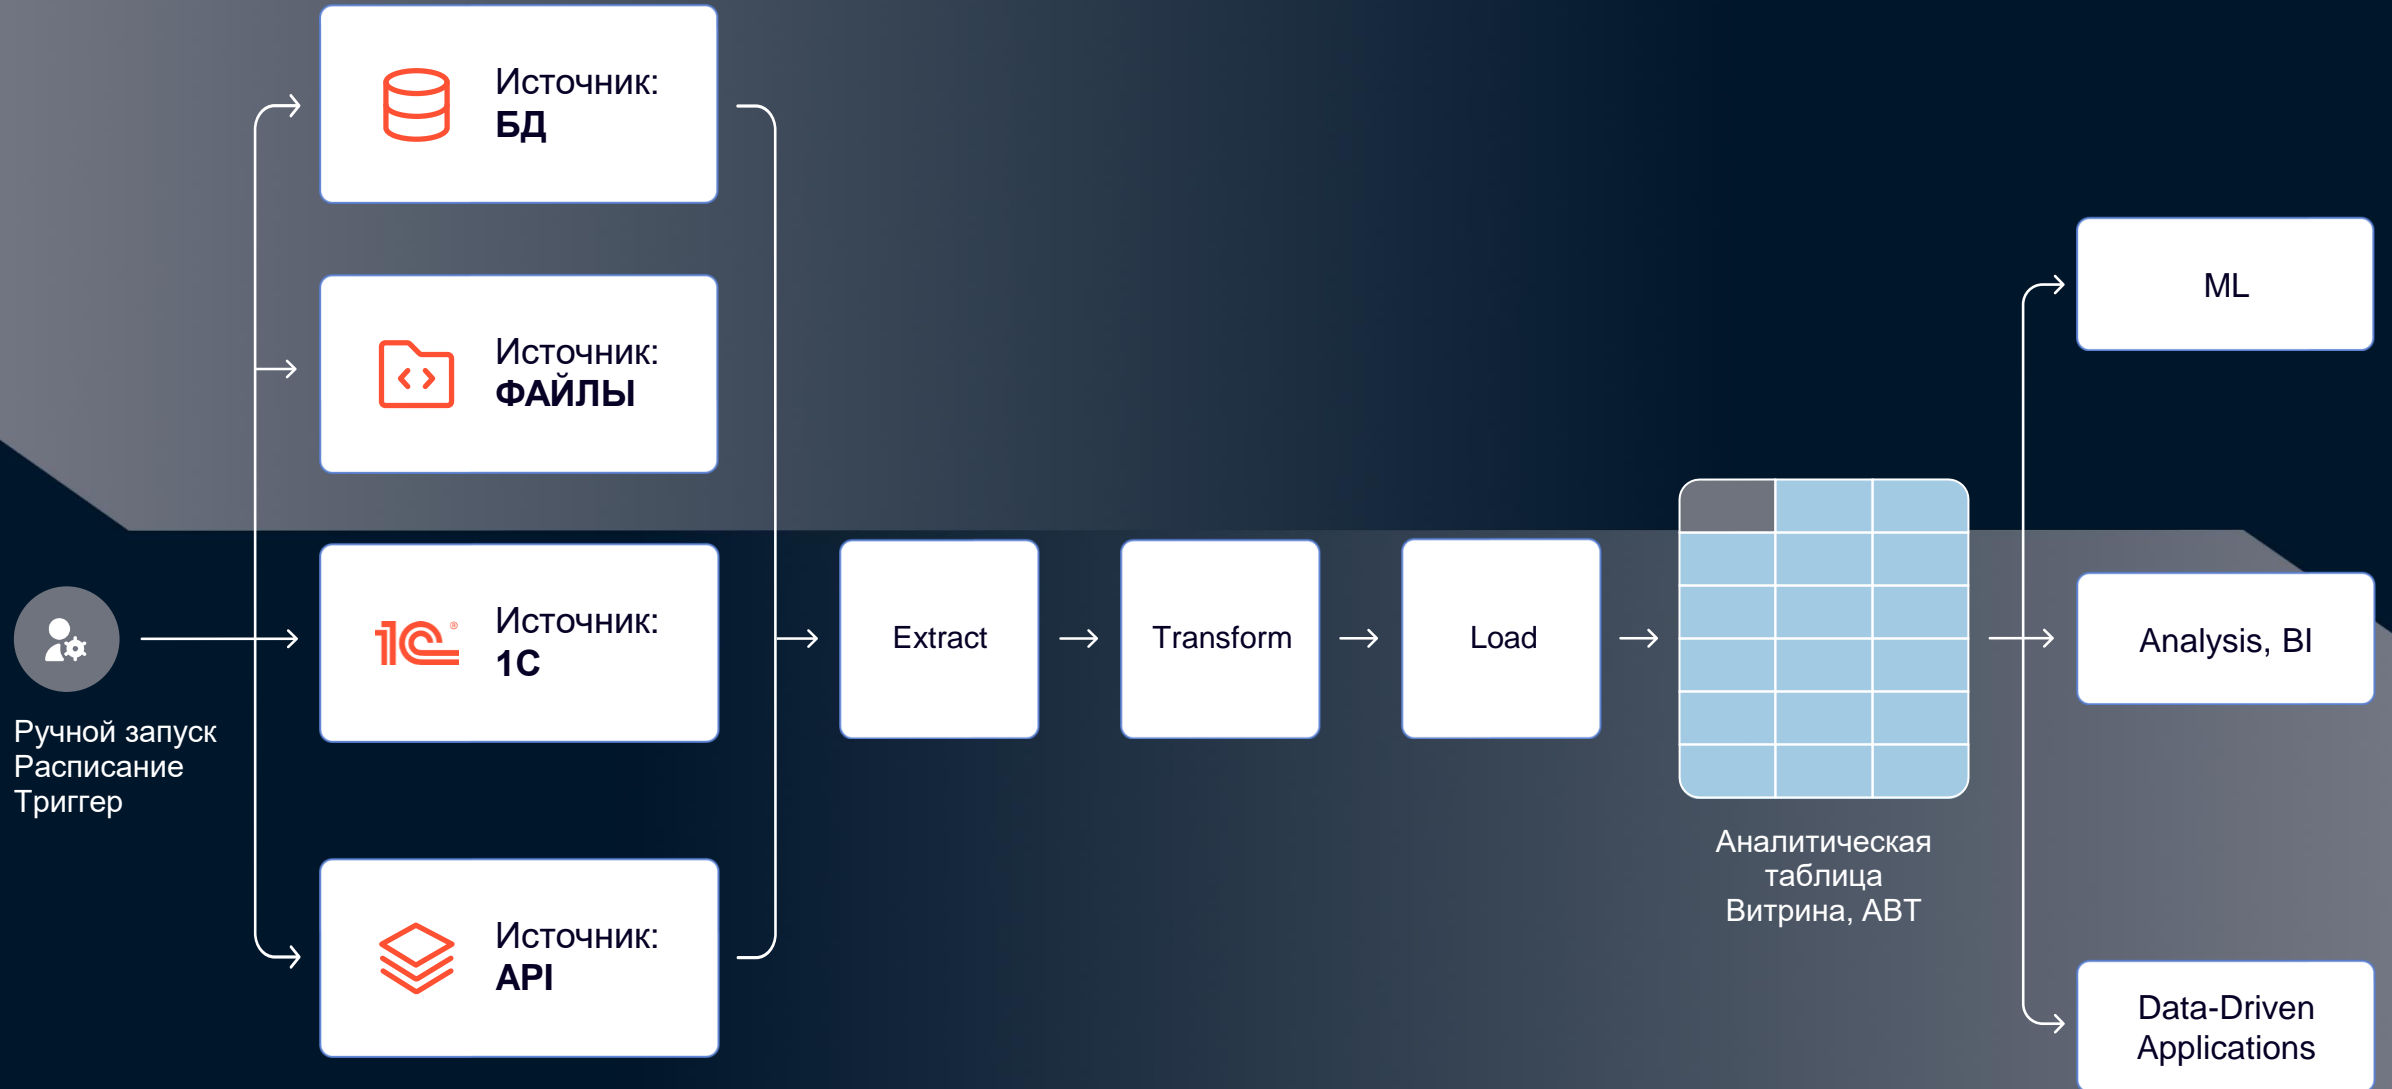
Ручной запуск
Расписание
Триггер

Источник:
БД

Источник:
ФАЙЛЫ

1С

Источник:
1С

Источник:
API

Extract

Transform

Load

Аналитическая таблица
Витрина, ABT

ML

Analysis, BI

Data-Driven Applications